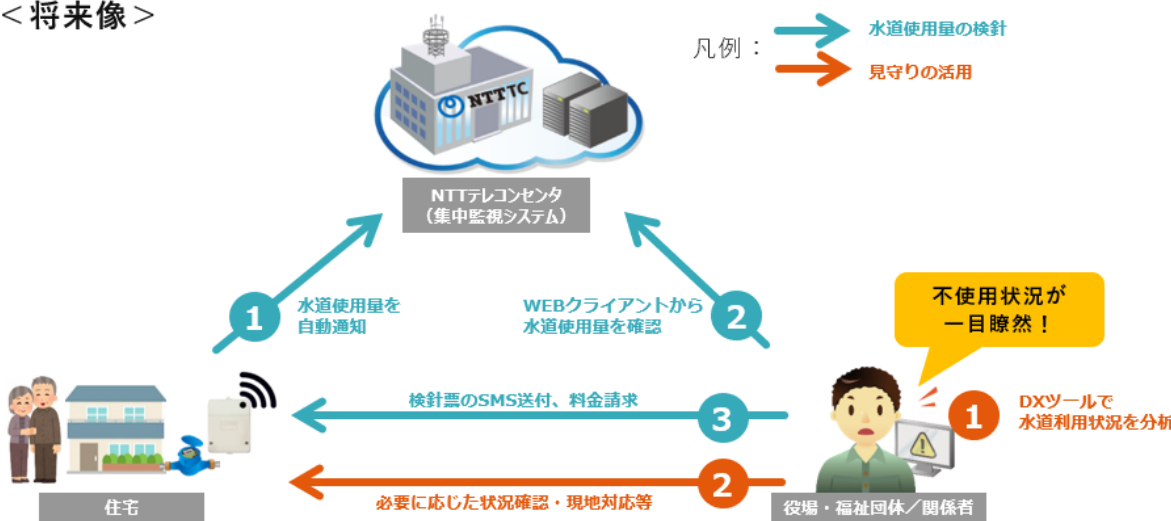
＜将来像＞

NTTTC

凡例：

水道使用量の検針

見守りの活用

NTTテレコンセンタ
（集中監視システム）

1
水道使用量を
自動通知

WEBクライアントから
水道使用量を確認
2

不使用状況が
一目瞭然！

検針票のSMS送付、料金請求
3

1
DXツールで
水道利用状況を分析

必要に応じた状況確認・現地対応等
2

住宅

役場・福祉団体／関係者